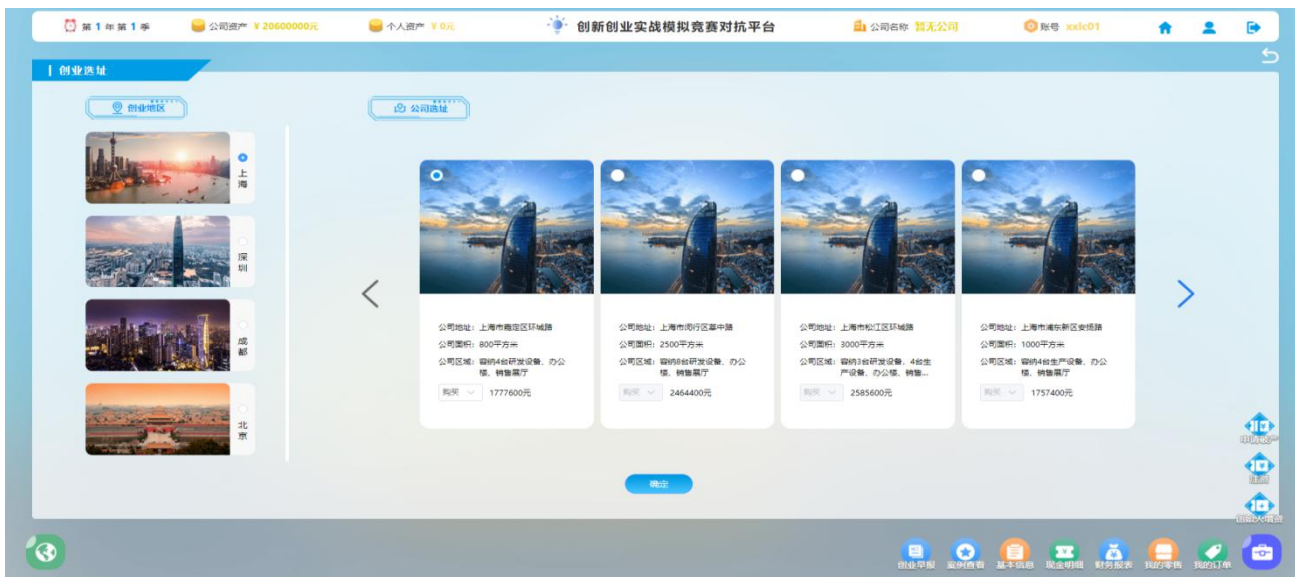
第1年第1季　公司资产 ¥ 20600000元　个人资产 ¥ 0元　创新创业实战模拟竞赛对抗平台　公司名称 暂无公司　账号 xxlc01

创业选址

创业地区

公司选址

上海

深圳

成都

北京

公司地址：上海市嘉定区环城路
公司面积：800平方米
公司区域：容纳4台研发设备、办公楼、销售展厅
购买 1777600元

公司地址：上海市闵行区莘中路
公司面积：2500平方米
公司区域：容纳8台研发设备、办公楼、销售展厅
购买 2464400元

公司地址：上海市松江区环城路
公司面积：3000平方米
公司区域：容纳3台研发设备、4台生产设备、办公楼、销售...
购买 2585600元

公司地址：上海市浦东新区安括路
公司面积：1000平方米
公司区域：容纳4台生产设备、办公楼、销售展厅
购买 1757400元

确定

申请破产
注销
借款入资

创业早报　案例查看　基本信息　现金明细　财务报表　我的零售　我的订单